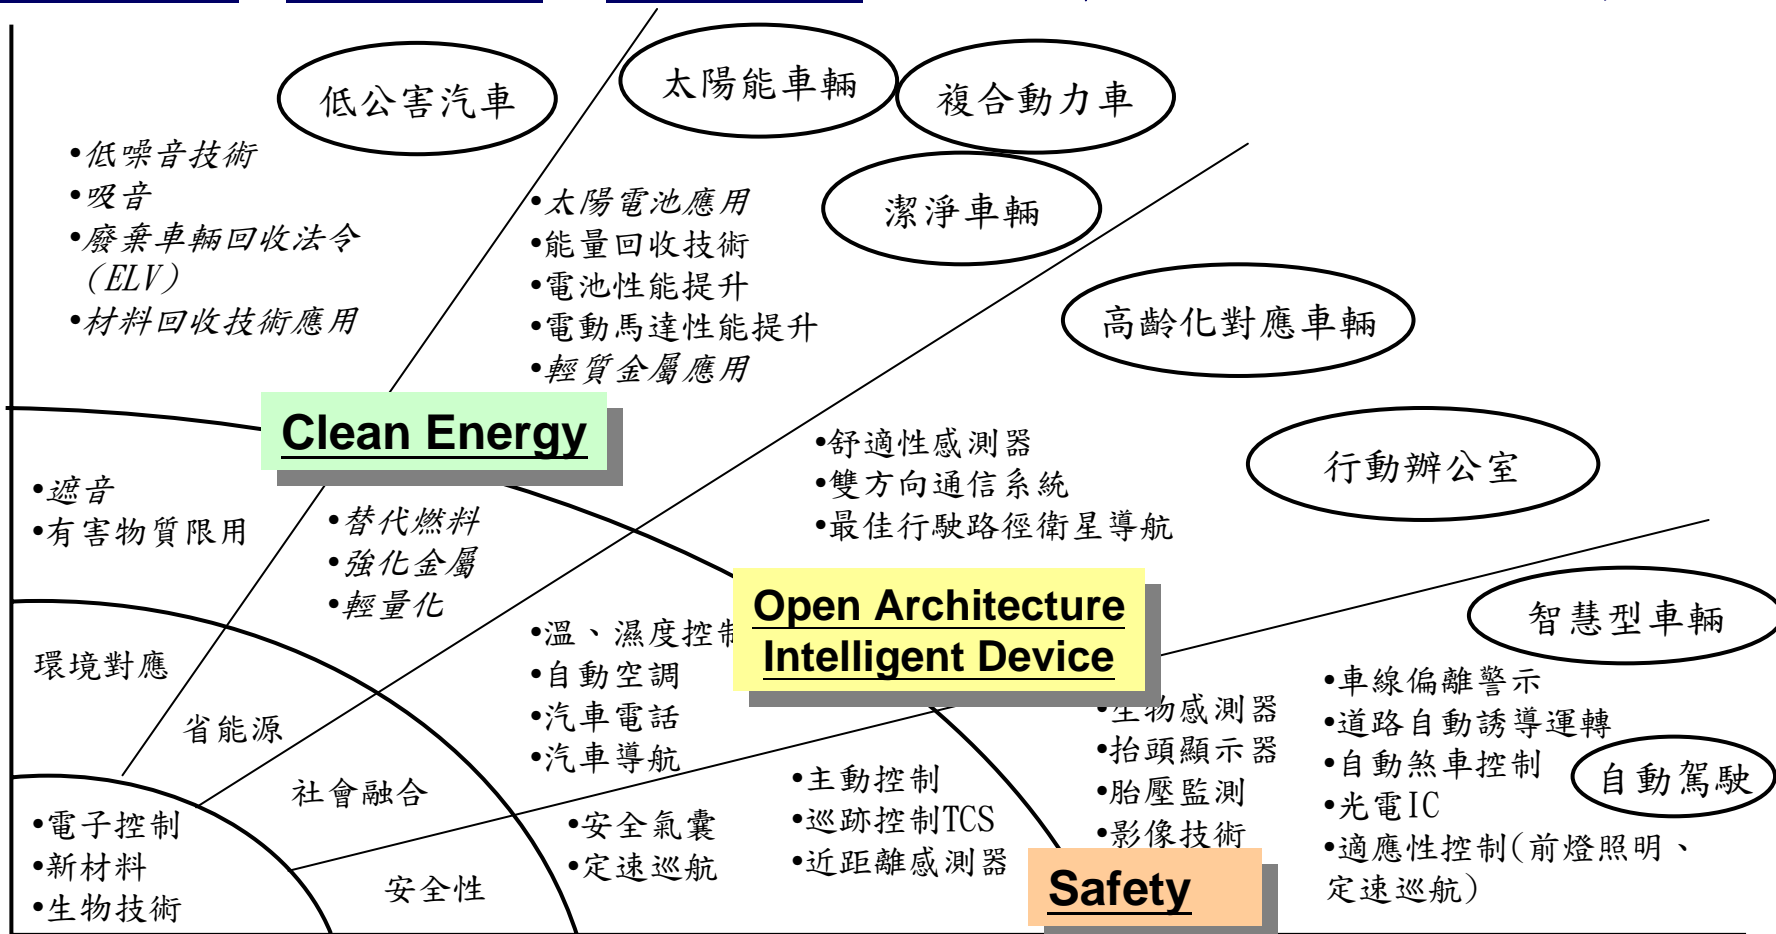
低公害汽車

太陽能車輛

複合動力車

潔淨車輛

高齡化對應車輛

行動辦公室

智慧型車輛

自動駕駛

•低噪音技術
•吸音
•廢棄車輛回收法令（ELV）
•材料回收技術應用

•太陽電池應用
•能量回收技術
•電池性能提升
•電動馬達性能提升
•輕質金屬應用

Clean Energy

•遮音
•有害物質限用

•替代燃料
•強化金屬
•輕量化

•舒適性感測器
•雙方向通信系統
•最佳行駛路徑衛星導航

Open Architecture Intelligent Device

環境對應

省能源

社會融合

安全性

•溫、濕度控制
•自動空調
•汽車電話
•汽車導航

•生物感測器
•抬頭顯示器
•胎壓監測
•影像技術

•車線偏離警示
•道路自動誘導運轉
•自動煞車控制
•光電IC
•適應性控制（前燈照明、定速巡航）

•電子控制
•新材料
•生物技術

•安全氣囊
•定速巡航

•主動控制
•巡跡控制TCS
•近距離感測器

Safety